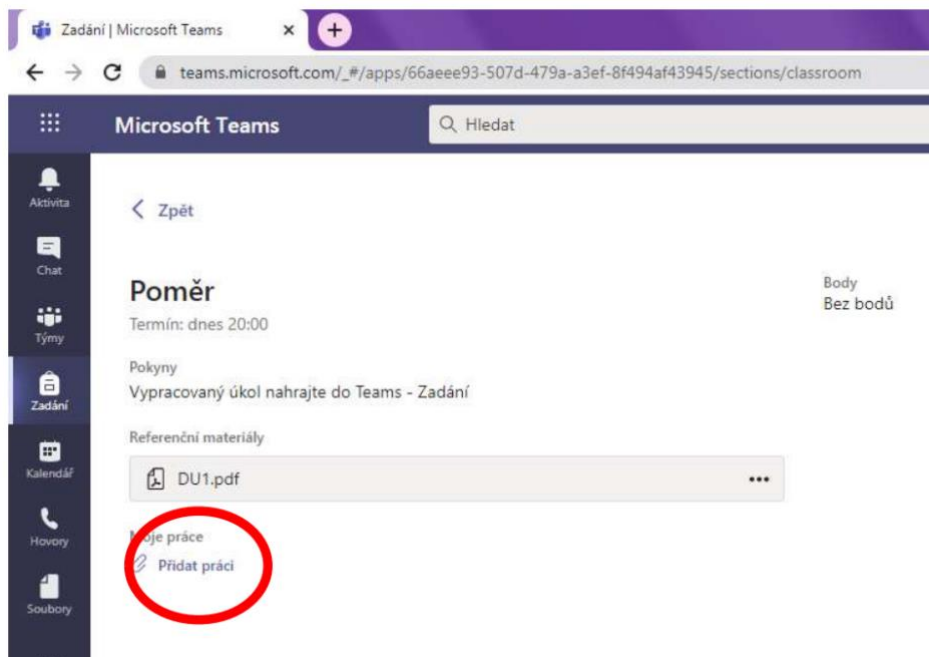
Zadání | Microsoft Teams ×

teams.microsoft.com/_#/apps/66aeee93-507d-479a-a3ef-8f494af43945/sections/classroom

Microsoft Teams

Hledat

Aktivita

Chat

Týmy

Zadání

Kalendář

Hovory

Soubory

Zpět

Poměr

Termín: dnes 20:00

Body
Bez bodů

Pokyny
Vypracovaný úkol nahrajte do Teams - Zadání

Referenční materiály

DU1.pdf •••

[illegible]oje práce

Přidat práci